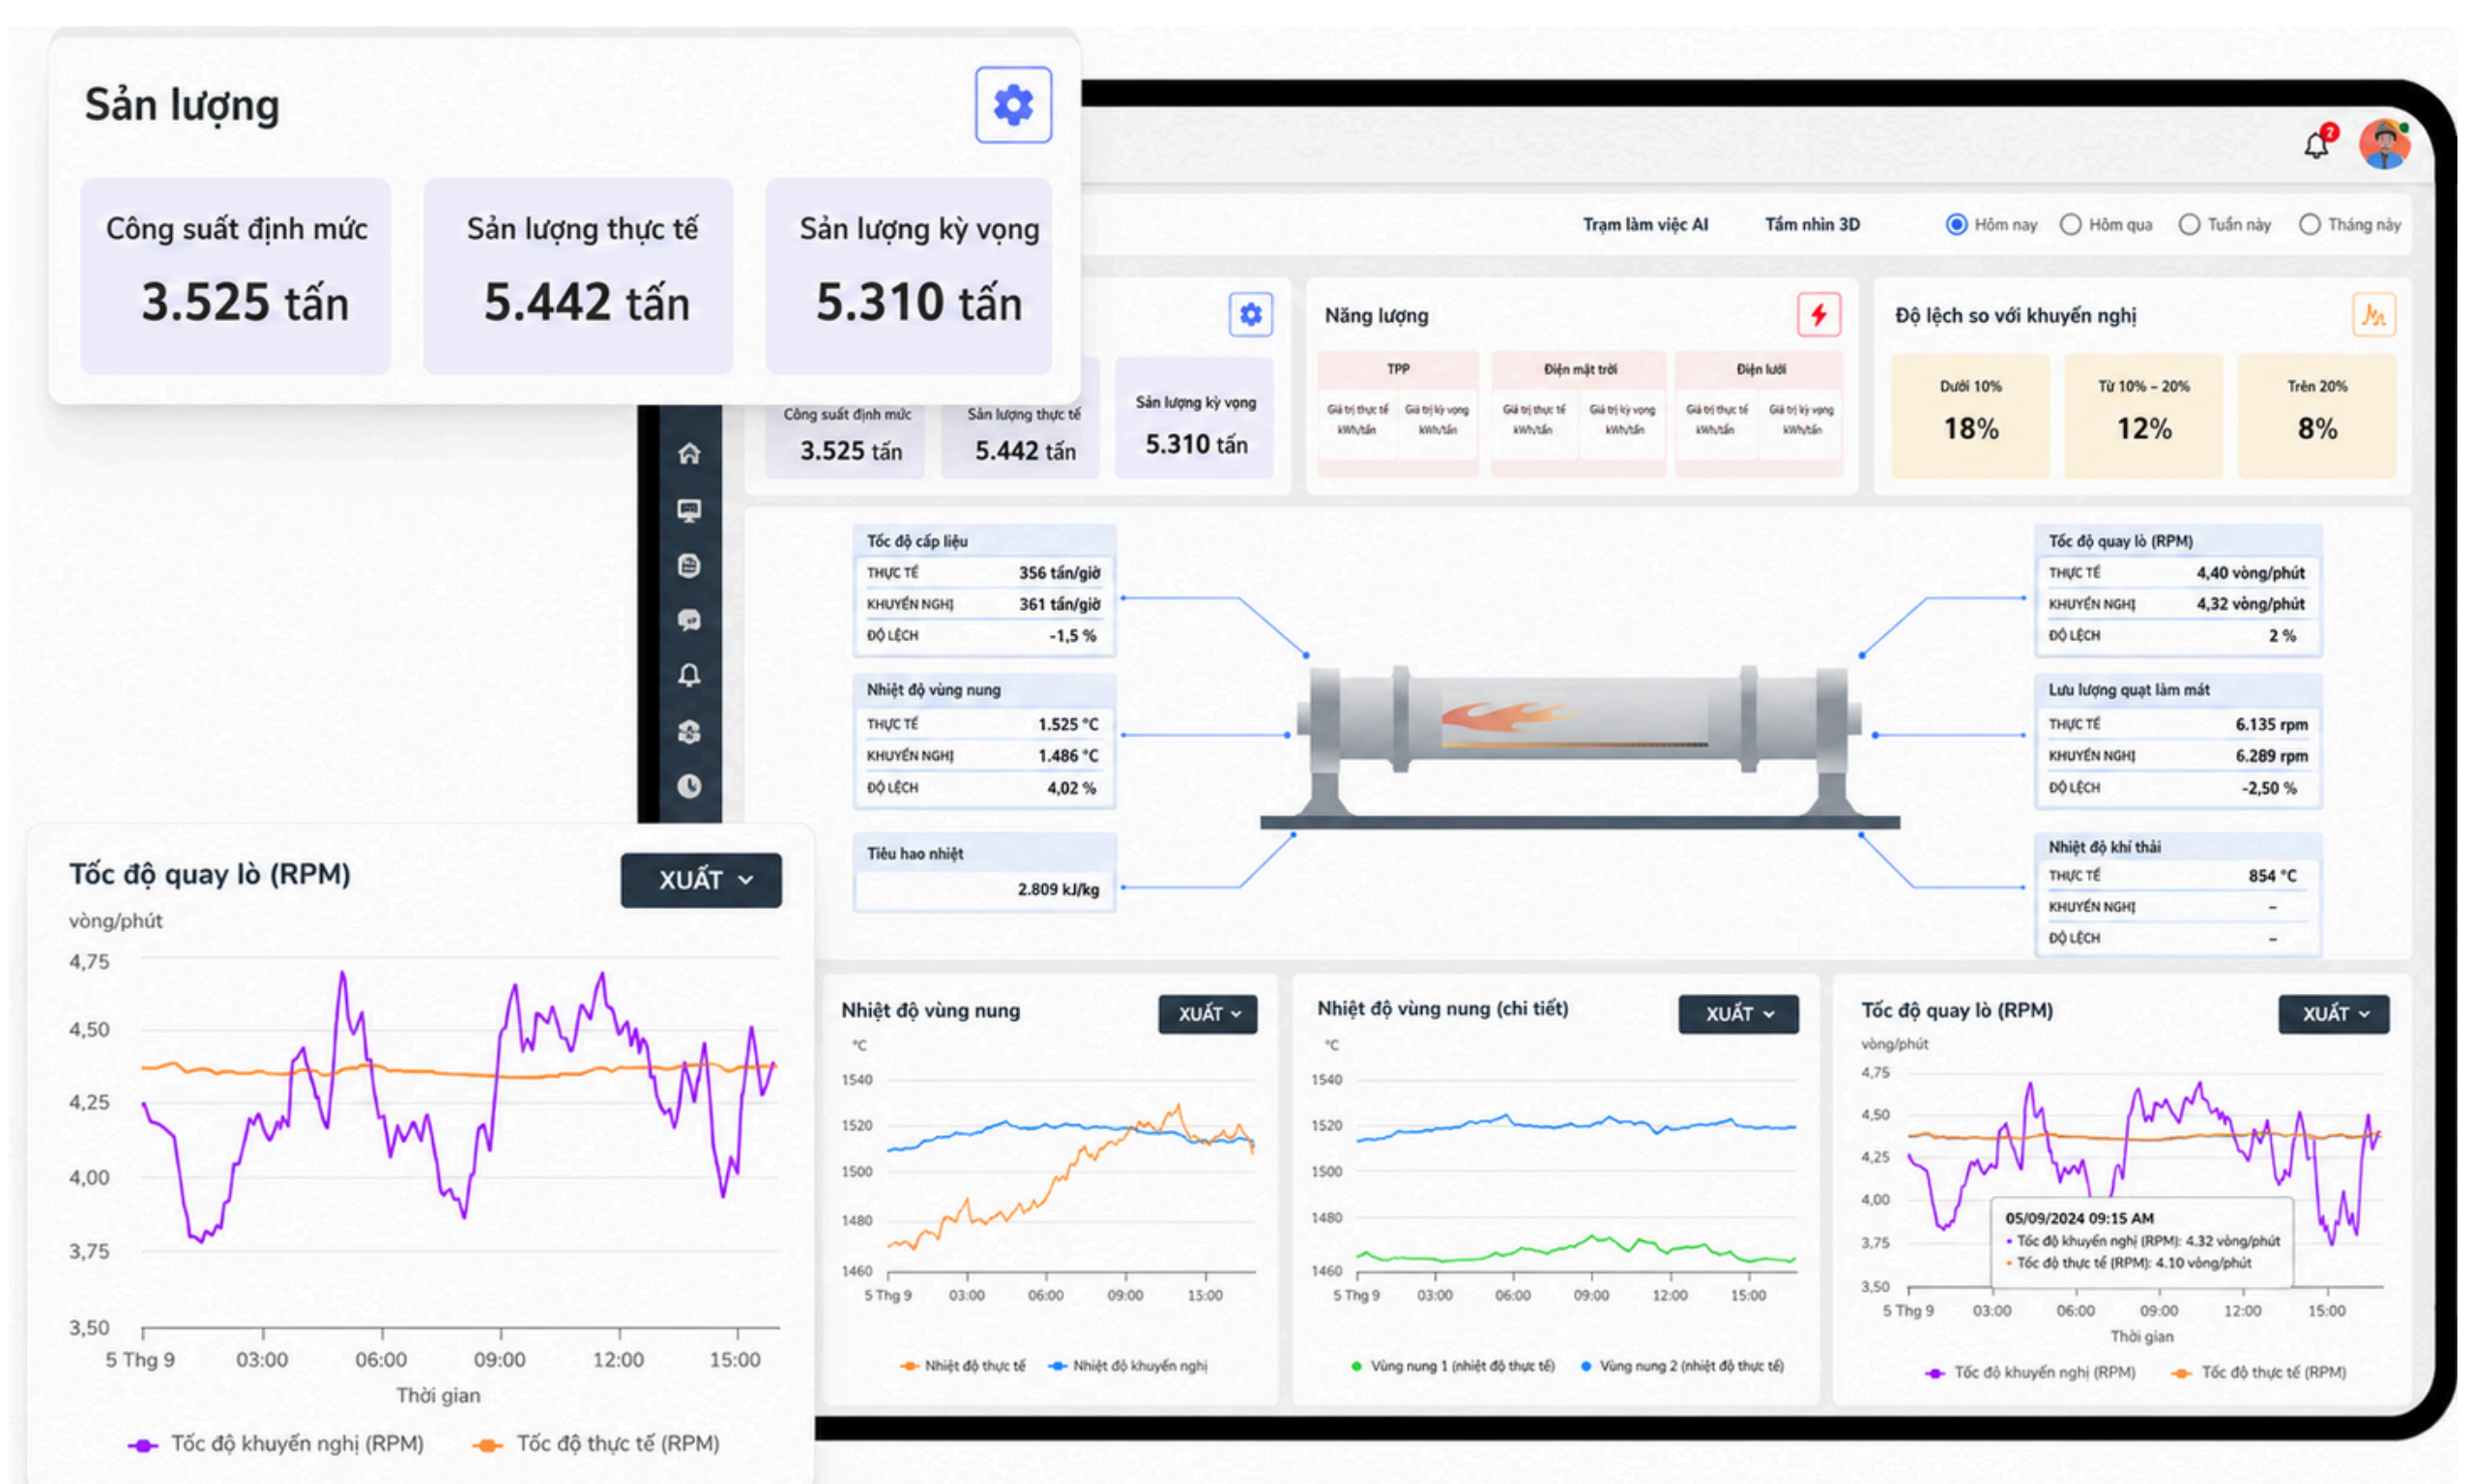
Sản lượng

Công suất định mức
3.525 tấn

Sản lượng thực tế
5.442 tấn

Sản lượng kỳ vọng
5.310 tấn

2

Trạm làm việc AI   Tầm nhìn 3D   Hôm nay   Hôm qua   Tuần này   Tháng này

Công suất định mức
3.525 tấn
Sản lượng thực tế
5.442 tấn
Sản lượng kỳ vọng
5.310 tấn

Năng lượng
TPP   Điện mặt trời   Điện lưới
Giá trị thực tế kWh/tấn   Giá trị kỳ vọng kWh/tấn   Giá trị thực tế kWh/tấn   Giá trị kỳ vọng kWh/tấn   Giá trị thực tế kWh/tấn   Giá trị kỳ vọng kWh/tấn

Độ lệch so với khuyến nghị
Dưới 10%
18%
Từ 10% - 20%
12%
Trên 20%
8%

| Tốc độ cấp liệu | |
|---|---|
| THỰC TẾ | 356 tấn/giờ |
| KHUYẾN NGHỊ | 361 tấn/giờ |
| ĐỘ LỆCH | -1,5 % |

| Nhiệt độ vùng nung | |
|---|---|
| THỰC TẾ | 1.525 °C |
| KHUYẾN NGHỊ | 1.486 °C |
| ĐỘ LỆCH | 4,02 % |

Tiêu hao nhiệt
2.809 kJ/kg

| Tốc độ quay lò (RPM) | |
|---|---|
| THỰC TẾ | 4,40 vòng/phút |
| KHUYẾN NGHỊ | 4,32 vòng/phút |
| ĐỘ LỆCH | 2 % |

| Lưu lượng quạt làm mát | |
|---|---|
| THỰC TẾ | 6.135 rpm |
| KHUYẾN NGHỊ | 6.289 rpm |
| ĐỘ LỆCH | -2,50 % |

| Nhiệt độ khí thải | |
|---|---|
| THỰC TẾ | 854 °C |
| KHUYẾN NGHỊ | – |
| ĐỘ LỆCH | – |

Tốc độ quay lò (RPM)   XUẤT
vòng/phút
4,75 4,50 4,25 4,00 3,75 3,50
5 Thg 9   03:00   06:00   09:00   12:00   15:00
Thời gian
Tốc độ khuyến nghị (RPM)   Tốc độ thực tế (RPM)

Nhiệt độ vùng nung   XUẤT
°C
1540 1520 1500 1480 1460
5 Thg 9   03:00   06:00   09:00   15:00
Nhiệt độ thực tế   Nhiệt độ khuyến nghị

Nhiệt độ vùng nung (chi tiết)   XUẤT
°C
1540 1520 1500 1480 1460
5 Thg 9   03:00   06:00   09:00   12:00   15:00
Vùng nung 1 (nhiệt độ thực tế)   Vùng nung 2 (nhiệt độ thực tế)

Tốc độ quay lò (RPM)   XUẤT
vòng/phút
4,75 4,50 4,25 4,00 3,75 3,50
05/09/2024 09:15 AM
Tốc độ khuyến nghị (RPM): 4.32 vòng/phút
Tốc độ thực tế (RPM): 4.10 vòng/phút
5 Thg 9   03:00   06:00   09:00   12:00   15:00
Thời gian
Tốc độ khuyến nghị (RPM)   Tốc độ thực tế (RPM)